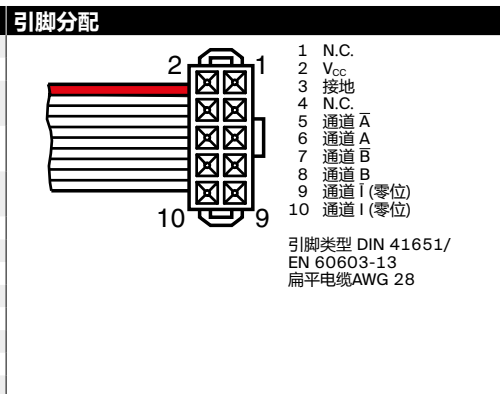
引脚分配

2 1

10 9

1 N.C.
2 $V_{cc}$
3 接地
4 N.C.
5 通道 $\overline{A}$
6 通道 A
7 通道 $\overline{B}$
8 通道 B
9 通道 $\overline{I}$ (零位)
10 通道 I (零位)

引脚类型 DIN 41651/ EN 60603-13
扁平电缆AWG 28